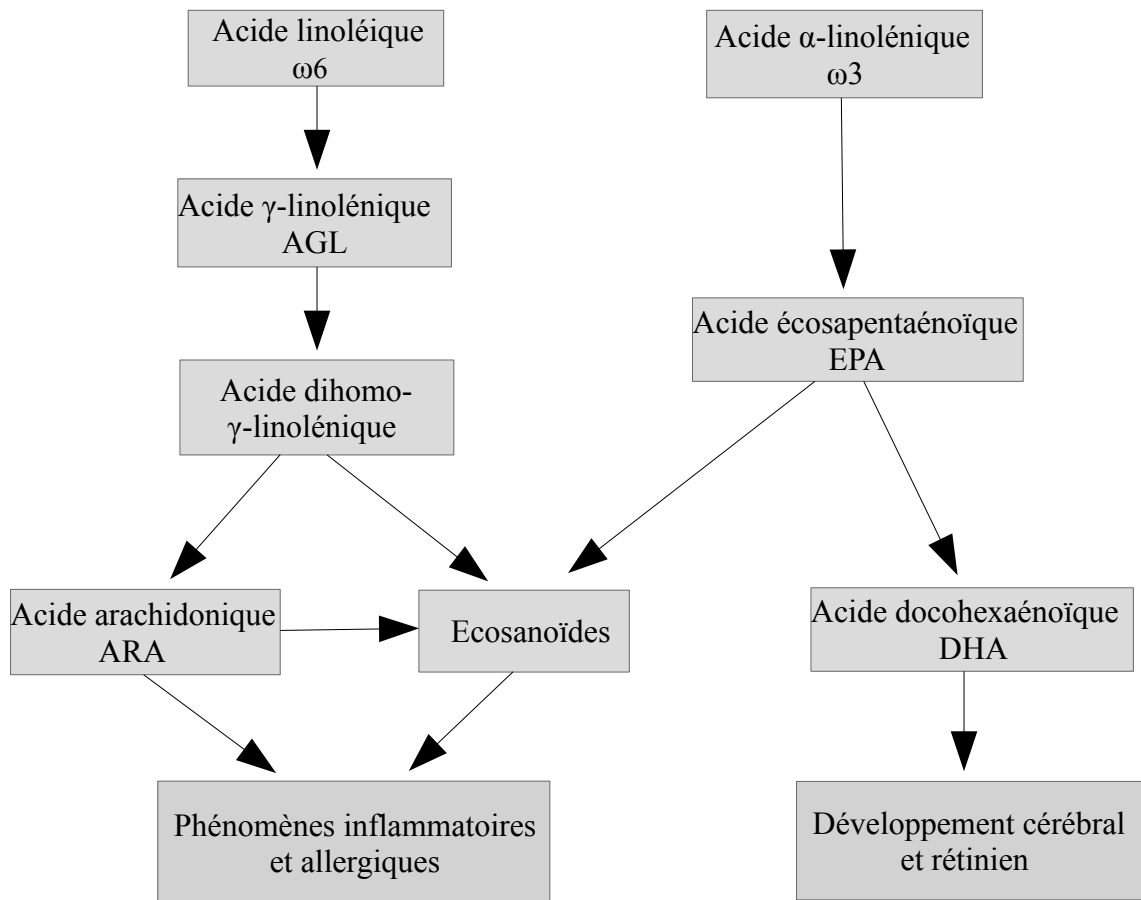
Acide linoléique
ω6

Acide α-linolénique
ω3

Acide γ-linolénique
AGL

Acide écosapentaénoïque
EPA

Acide dihomo-γ-linolénique

Acide arachidonique
ARA

Ecosanoïdes

Acide docohexaénoïque
DHA

Phénomènes inflammatoires et allergiques

Développement cérébral et rétinien